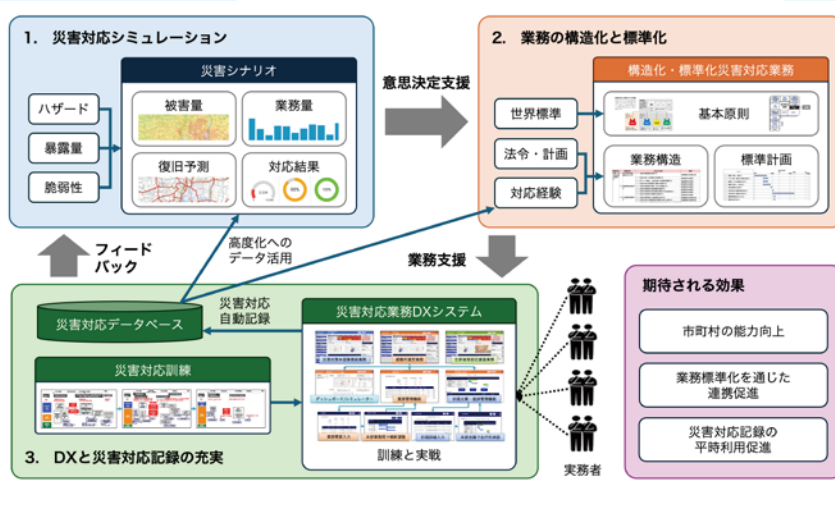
1. 災害対応シミュレーション

災害シナリオ

ハザード

暴露量

脆弱性

被害量

業務量

復旧予測

対応結果

意思決定支援

2. 業務の構造化と標準化

構造化・標準化災害対応業務

世界標準

基本原則

法令・計画

対応経験

業務構造

標準計画

フィード バック

高度化への データ活用

業務支援

災害対応 自動記録

災害対応データベース

災害対応業務DXシステム

災害対応訓練

訓練と実戦

3. DXと災害対応記録の充実

実務者

期待される効果

市町村の能力向上

業務標準化を通じた 連携促進

災害対応記録の 平時利用促進